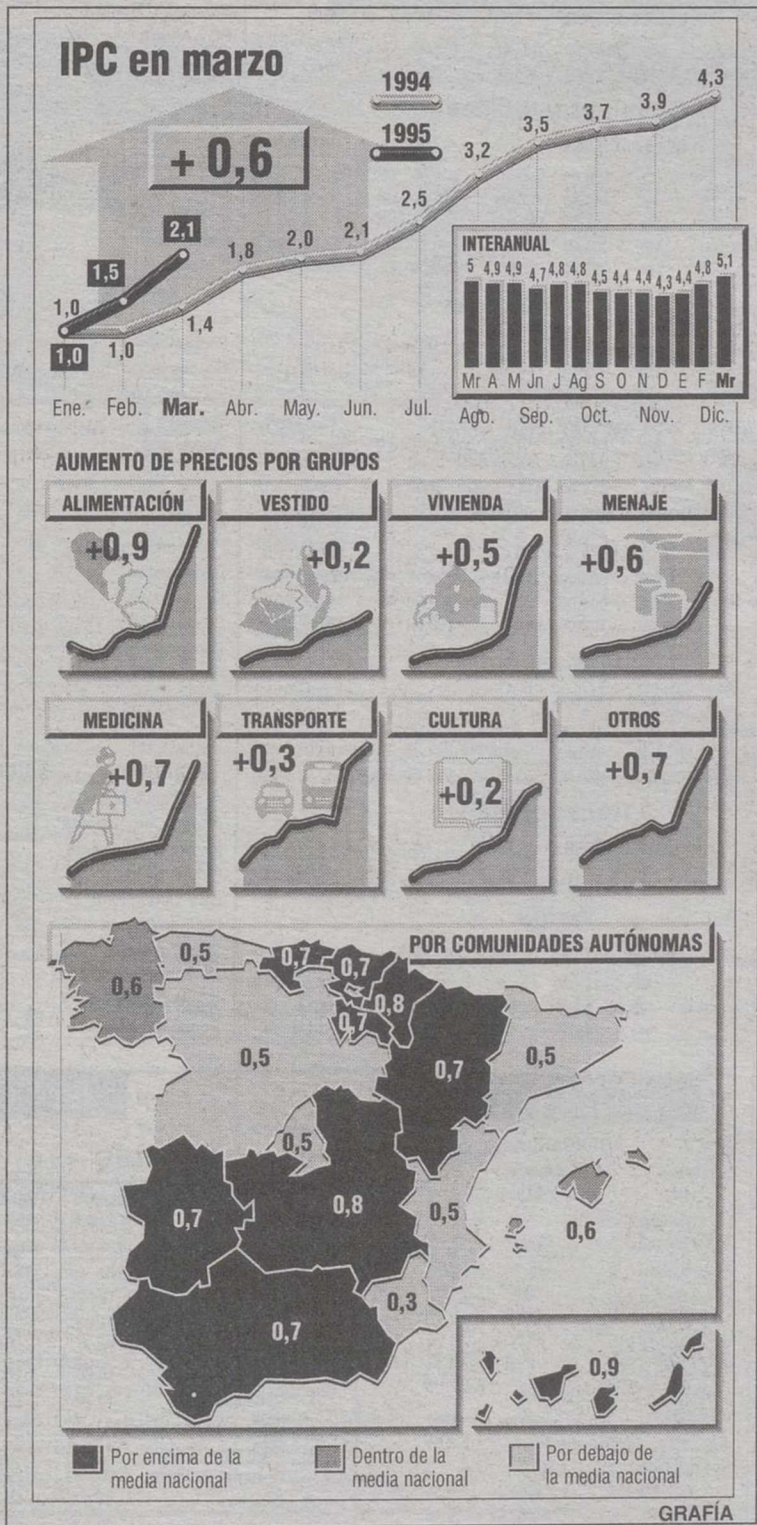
IPC en marzo

1994

1995

+ 0,6

1,0 1,5 2,1

1,0 1,0 1,4 1,8 2,0 2,1 2,5 3,2 3,5 3,7 3,9 4,3

Ene. Feb. Mar. Abr. May. Jun. Jul. Ago. Sep. Oct. Nov. Dic.

INTERANUAL

| Mr | A | M | Jn | J | Ag | S | O | N | D | E | F | Mr |
|---|---|---|---|---|---|---|---|---|---|---|---|---|
| 5 | 4,9 | 4,9 | 4,7 | 4,8 | 4,8 | 4,5 | 4,4 | 4,4 | 4,3 | 4,4 | 4,8 | 5,1 |

AUMENTO DE PRECIOS POR GRUPOS

ALIMENTACIÓN +0,9

VESTIDO +0,2

VIVIENDA +0,5

MENAJE +0,6

MEDICINA +0,7

TRANSPORTE +0,3

CULTURA +0,2

OTROS +0,7

POR COMUNIDADES AUTÓNOMAS

0,6 0,5 0,7 0,7 0,8 0,7 0,5 0,7 0,5 0,5 0,7 0,8 0,5 0,6 0,3 0,7 0,9

Por encima de la media nacional

Dentro de la media nacional

Por debajo de la media nacional

GRAFÍA